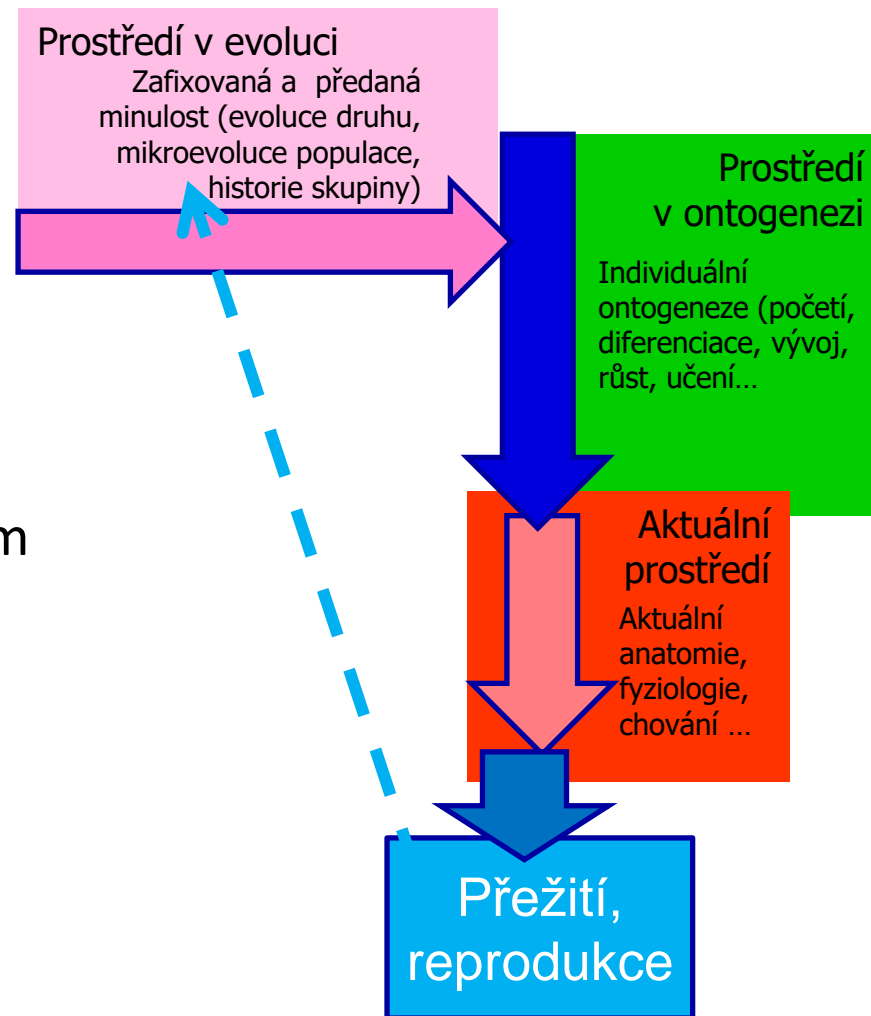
Prostředí v evoluci

Zafixovaná a předaná minulost (evoluce druhu, mikroevoluce populace, historie skupiny)

Prostředí v ontogenezi

Individuální ontogeneze (početí, diferenciace, vývoj, růst, učení…

m

Aktuální prostředí

Aktuální anatomie, fyziologie, chování …

Přežití, reprodukce